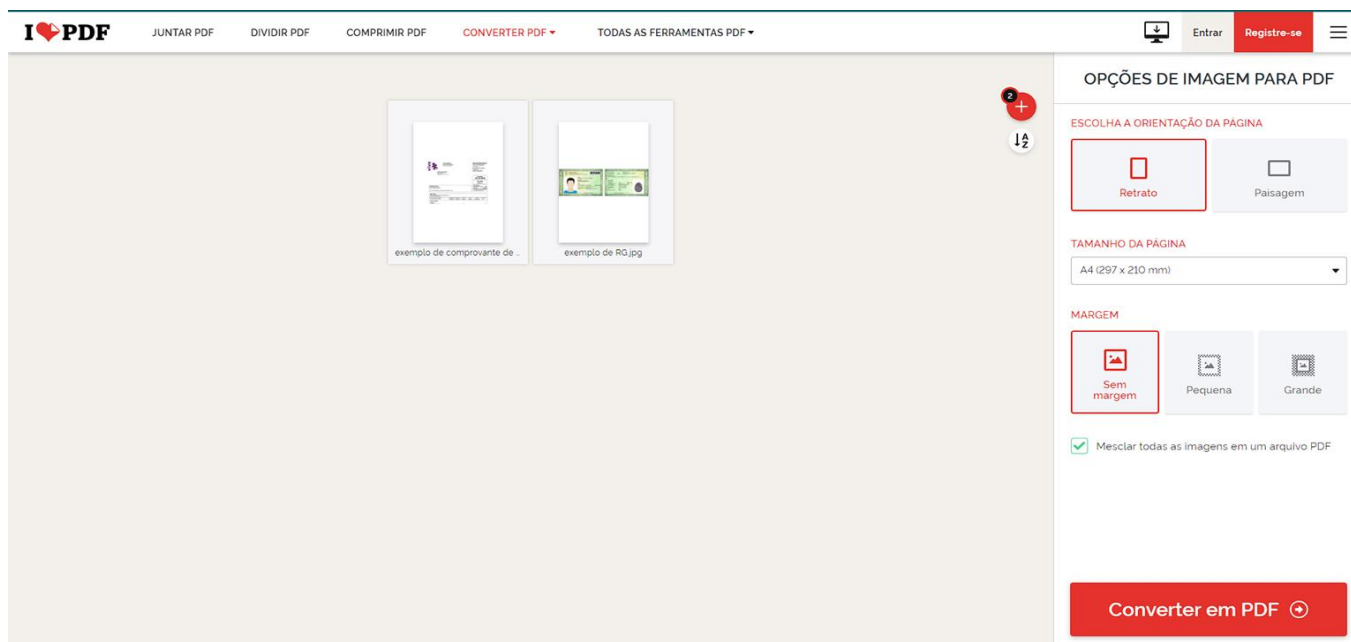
I❤PDF JUNTAR PDF DIVIDIR PDF COMPRIMIR PDF CONVERTER PDF ▾ TODAS AS FERRAMENTAS PDF ▾ Entrar Registre-se

2

exemplo de comprovante de ...

exemplo de RG.jpg

OPÇÕES DE IMAGEM PARA PDF

ESCOLHA A ORIENTAÇÃO DA PÁGINA

Retrato

Paisagem

TAMANHO DA PÁGINA

A4 (297 x 210 mm)

MARGEM

Sem margem

Pequena

Grande

Mesclar todas as imagens em um arquivo PDF

Converter em PDF